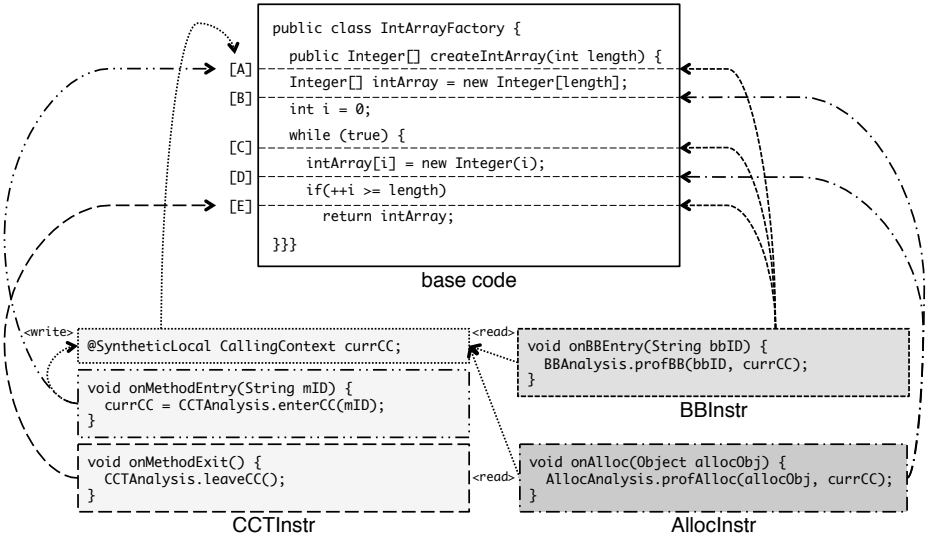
public class IntArrayFactory {
public Integer[] createIntArray(int length) {
[A]
Integer[] intArray = new Integer[length];
[B]
int i = 0;
while (true) {
[C]
intArray[i] = new Integer(i);
[D]
if(++i >= length)
[E]
return intArray;
}}}

base code

<write>
@SyntheticLocal CallingContext currCC;

void onMethodEntry(String mID) {
currCC = CCTAnalysis.enterCC(mID);
}

void onMethodExit() {
CCTAnalysis.leaveCC();
}

CCTInstr

<read>
void onBBEntry(String bbID) {
BBAnalysis.profBB(bbID, currCC);
}

BBInstr

<read>
void onAlloc(Object allocObj) {
AllocAnalysis.profAlloc(allocObj, currCC);
}

AllocInstr